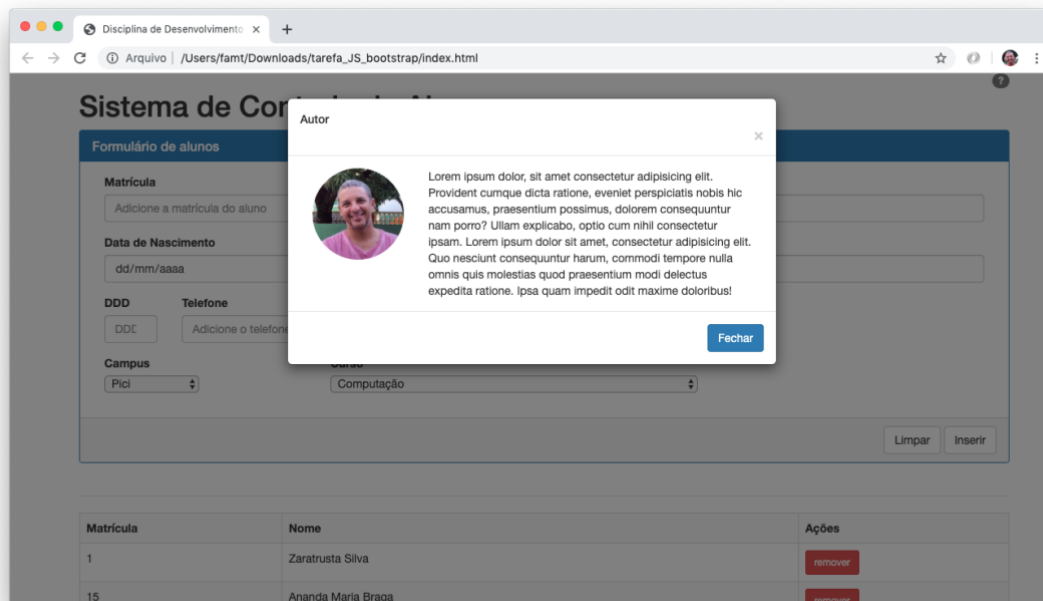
Disciplina de Desenvolvimento ×

Arquivo | /Users/famt/Downloads/tarefa_JS_bootstrap/index.html

Sistema de Co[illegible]

Formulário de alunos

Matrícula

Adicione a matrícula do aluno

Data de Nascimento

dd/mm/aaaa

DDD

DDD

Telefone

Adicione o telefone

Campus

Pici

Computação

Limpar

Inserir

Autor

×

Lorem ipsum dolor, sit amet consectetur adipisicing elit. Provident cumque dicta ratione, eveniet perspiciatis nobis hic accusamus, praesentium possimus, dolorem consequuntur nam porro? Ullam explicabo, optio cum nihil consectetur ipsam. Lorem ipsum dolor sit amet, consectetur adipisicing elit. Quo nesciunt consequuntur harum, commodi tempore nulla omnis quis molestias quod praesentium modi delectus expedita ratione. Ipsa quam impedit odit maxime doloribus!

Fechar

| Matrícula | Nome | Ações |
|---|---|---|
| 1 | Zaratrusta Silva | remover |
| 15 | Ananda Maria Braga | remover |